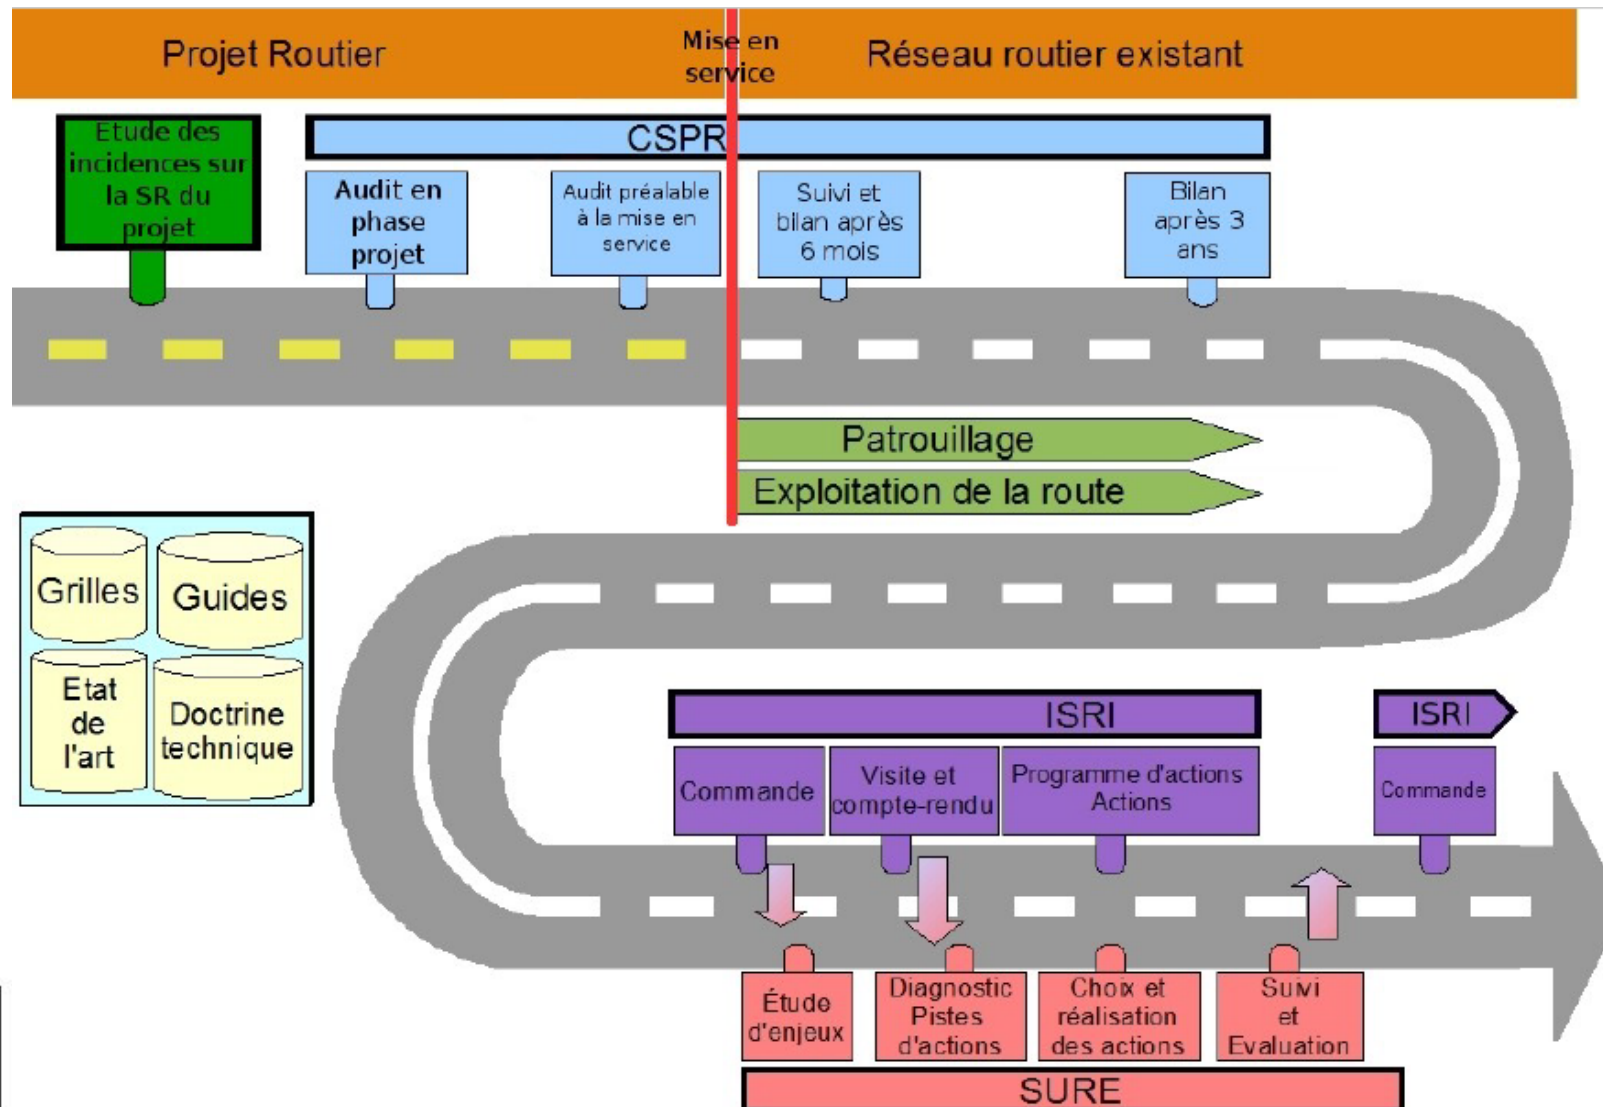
Projet Routier

Mise en service

Réseau routier existant

Etude des incidences sur la SR du projet

CSPR

Audit en phase projet

Audit préalable à la mise en service

Suivi et bilan après 6 mois

Bilan après 3 ans

Patrouillage

Exploitation de la route

Grilles

Guides

Etat de l'art

Doctrine technique

ISRI

ISRI

Commande

Visite et compte-rendu

Programme d'actions Actions

Commande

Étude d'enjeux

Diagnostic Pistes d'actions

Choix et réalisation des actions

Suivi et Evaluation

SURE